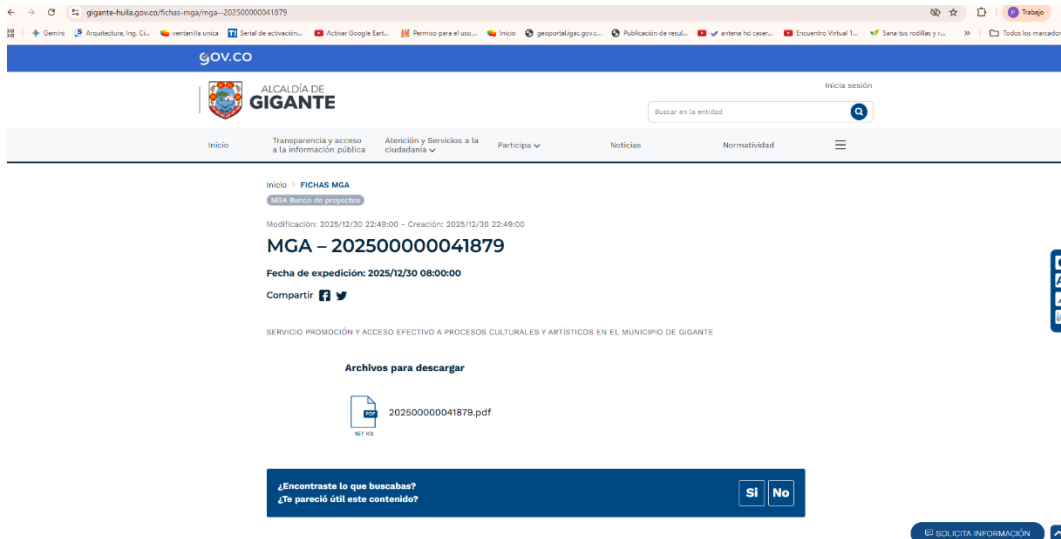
gigante-huila.gov.co/fichas-mga/mga--202500000041879

Trabajo

Gemini Arquitectura, Ing. Ci... ventanilla unica Serial de activación... Activar Google Eart... Permiso para el uso... Inicio geoportal.igac.gov.c... Publicación de resul... antena hd caser... Encuentro Virtual 1... Sana tus rodillas y r... » Todos los marcadores

GOV.CO

ALCALDÍA DE
GIGANTE

Inicia sesión

Buscar en la entidad

Inicio | Transparencia y acceso a la información pública | Atención y Servicios a la ciudadanía | Participa | Noticias | Normatividad

Inicio > FICHAS MGA

MGA Banco de proyectos

Modificación: 2025/12/30 22:49:00 - Creación: 2025/12/30 22:49:00

MGA – 202500000041879

Fecha de expedición: 2025/12/30 08:00:00

Compartir

SERVICIO PROMOCIÓN Y ACCESO EFECTIVO A PROCESOS CULTURALES Y ARTÍSTICOS EN EL MUNICIPIO DE GIGANTE

Archivos para descargar

PDF
167 Kb
202500000041879.pdf

¿Encontraste lo que buscabas?
¿Te pareció útil este contenido?

Si No

SOLICITA INFORMACIÓN